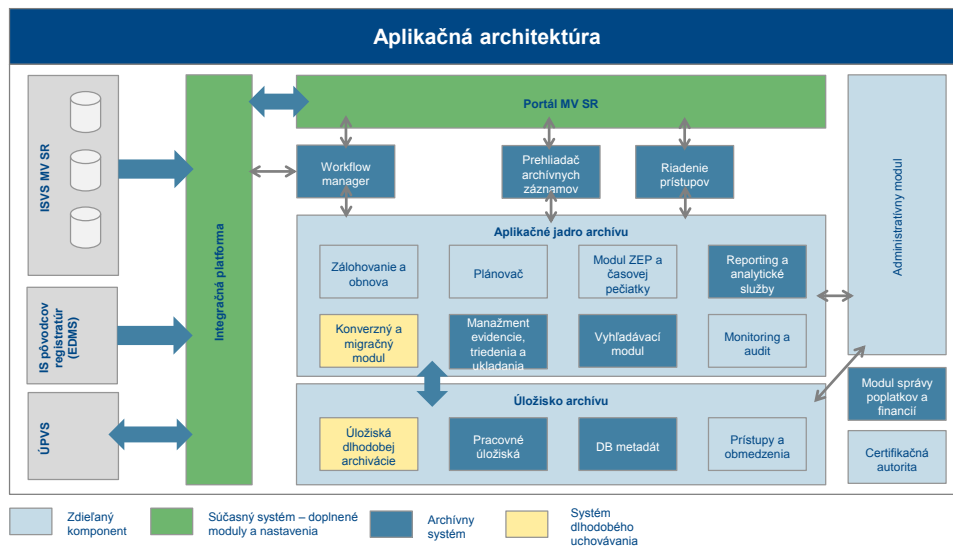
Aplikačná architektúra

ISVS MV SR

IS pôvodcov registratúr (EDMS)

ÚPVS

Integračná platforma

Portál MV SR

Workflow manager

Prehliadač archívnych záznamov

Riadenie prístupov

Administratívny modul

Aplikačné jadro archívu

Zálohovanie a obnova

Plánovač

Modul ZEP a časovej pečiatky

Reporting a analytické služby

Konverzný a migračný modul

Manažment evidencie, triedenia a ukladania

Vyhľadávací modul

Monitoring a audit

Úložisko archívu

Úložiská dlhodobej archivácie

Pracovné úložiská

DB metadát

Prístupy a obmedzenia

Modul správy poplatkov a financií

Certifikačná autorita

Zdieľaný komponent

Súčasný systém – doplnené moduly a nastavenia

Archívny systém

Systém dlhodobého uchovávania